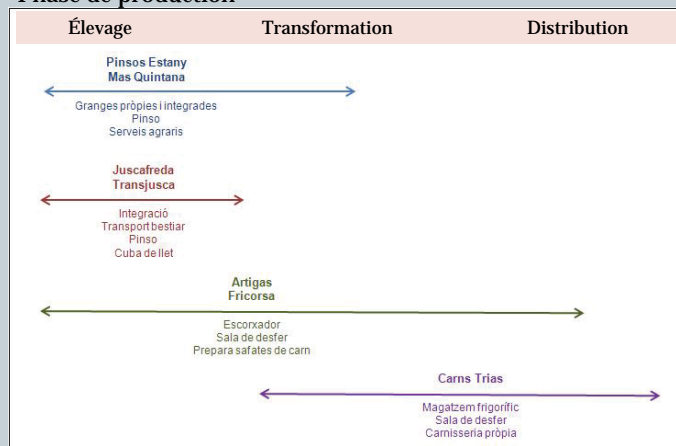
Phase de production

Élevage Transformation Distribution

Pinsos Estany
Mas Quintana

Granges pròpies i integrades
Pinso
Serveis agraris

Juscafreda
Transjusca

Integració
Transport bestiar
Pinso
Cuba de llet

Artigas
Fricorsa

Escorxador
Sala de desfer
Prepara safates de carn

Carns Trias

Magatzem frigorífic
Sala de desfer
Carnisseria pròpia